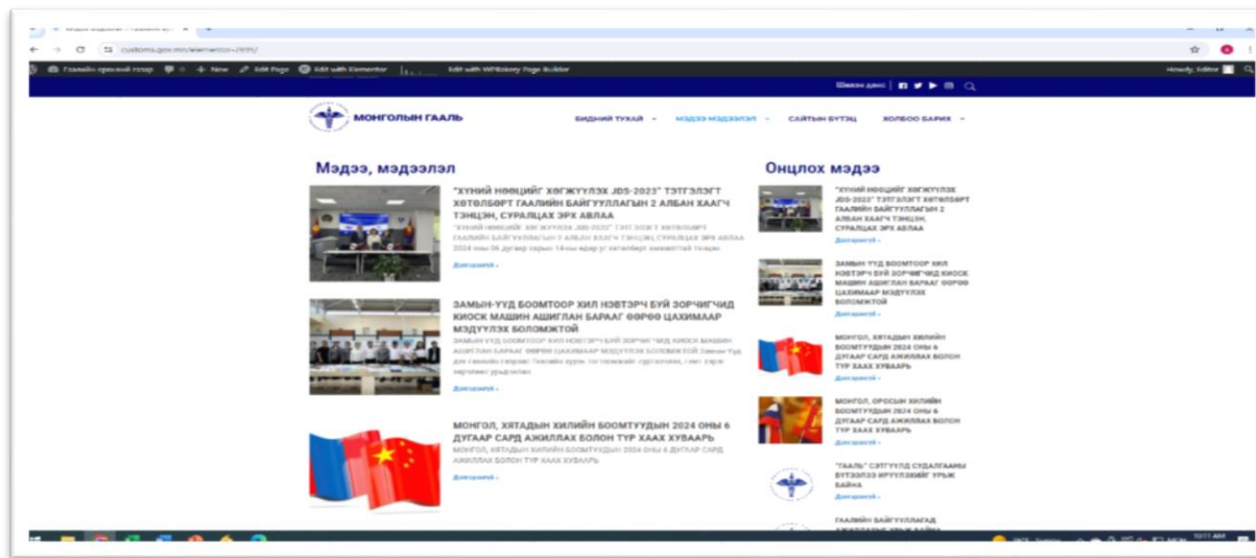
customs.gov.mn/elementor-2971/

Гаалийн ерөнхий газар + New Edit Page Edit with Elementor Edit with WPBakery Page Builder Howdy, Editor

Шилэн данс

МОНГОЛЫН ГААЛЬ

БИДНИЙ ТУХАЙ МЭДЭЭ МЭДЭЭЛЭЛ САЙТЫН БҮТЭЦ ХОЛБОО БАРИХ

Мэдээ, мэдээлэл

"ХҮНИЙ НӨӨЦИЙГ ХӨГЖҮҮЛЭХ JDS-2023" ТЭТГЭЛЭГТ ХӨТӨЛБӨРТ ГААЛИЙН БАЙГУУЛЛАГЫН 2 АЛБАН ХААГЧ ТЭНЦЭЖ, СУРАЛЦАХ ЭРХ АВЛАА

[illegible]

Дэлгэрэнгүй »

ЗАМЫН-ҮҮД БООМТООР ХИЛ НЭВТЭРЧ БУЙ ЗОРЧИГЧИД КИОСК МАШИН АШИГЛАН БАРААГ ӨӨРӨӨ ЦАХИМААР МЭДҮҮЛЭХ БОЛОМЖТОЙ

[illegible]

Дэлгэрэнгүй »

МОНГОЛ, ХЯТАДЫН ХИЛИЙН БООМТУУДЫН 2024 ОНЫ 6 ДУГААР САРД АЖИЛЛАХ БОЛОН ТҮР ХААХ ХУВААРЬ

МОНГОЛ, ХЯТАДЫН ХИЛИЙН БООМТУУДЫН 2024 ОНЫ 6 ДУГААР САРД АЖИЛЛАХ БОЛОН ТҮР ХААХ ХУВААРЬ

Дэлгэрэнгүй »

Онцлох мэдээ

"ХҮНИЙ НӨӨЦИЙГ ХӨГЖҮҮЛЭХ JDS-2023" ТЭТГЭЛЭГТ ХӨТӨЛБӨРТ ГААЛИЙН БАЙГУУЛЛАГЫН 2 АЛБАН ХААГЧ ТЭНЦЭЖ, СУРАЛЦАХ ЭРХ АВЛАА

Дэлгэрэнгүй »

ЗАМЫН-ҮҮД БООМТООР ХИЛ НЭВТЭРЧ БУЙ ЗОРЧИГЧИД КИОСК МАШИН АШИГЛАН БАРААГ ӨӨРӨӨ ЦАХИМААР МЭДҮҮЛЭХ БОЛОМЖТОЙ

Дэлгэрэнгүй »

МОНГОЛ, ХЯТАДЫН ХИЛИЙН БООМТУУДЫН 2024 ОНЫ 6 ДУГААР САРД АЖИЛЛАХ БОЛОН ТҮР ХААХ ХУВААРЬ

Дэлгэрэнгүй »

МОНГОЛ, ОРОСЫН ХИЛИЙН БООМТУУДЫН 2024 ОНЫ 6 ДУГААР САРД АЖИЛЛАХ БОЛОН ТҮР ХААХ ХУВААРЬ

Дэлгэрэнгүй »

"ГААЛЬ" СЭТГҮҮЛД СУДАЛГААНЫ БҮТЭЭЛЭЭ ИРҮҮЛЭХИЙГ УРЬЖ БАЙНА

Дэлгэрэнгүй »

ГААЛИЙН БАЙГУУЛЛАГАД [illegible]

10:11 AM